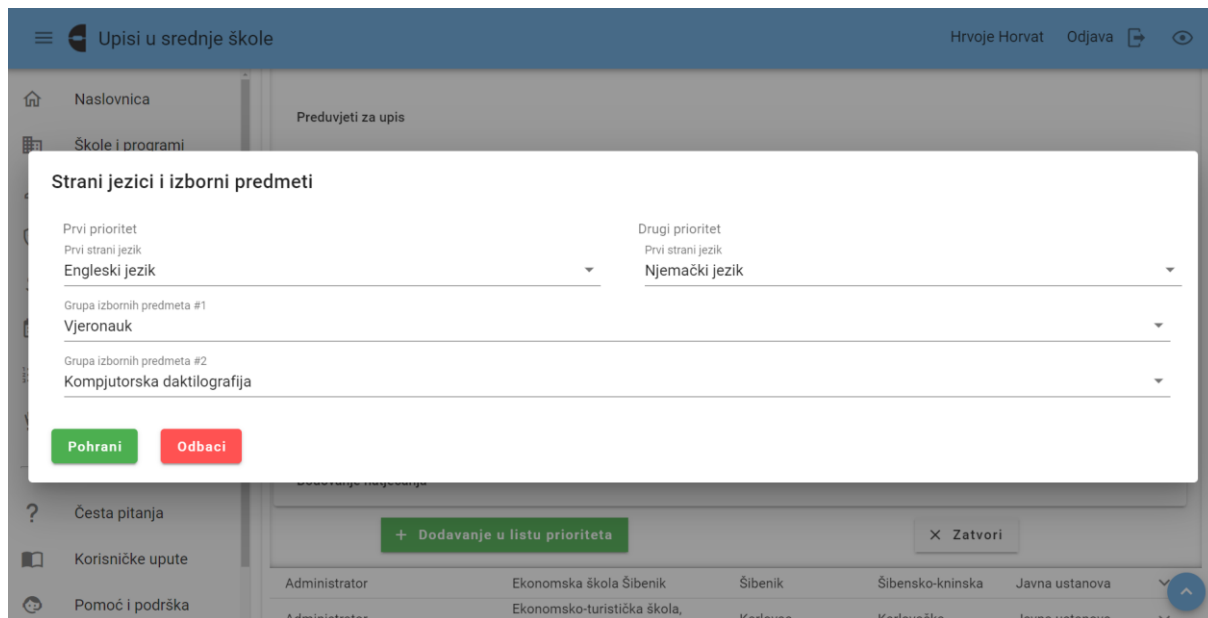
Upisi u srednje škole

Hrvoje Horvat Odjava

Naslovnica

Škole i programi

Preduvjeti za upis

Strani jezici i izborni predmeti

Prvi prioritet

Prvi strani jezik

Engleski jezik

Drugi prioritet

Prvi strani jezik

Njemački jezik

Grupa izbornih predmeta #1

Vjeronauk

Grupa izbornih predmeta #2

Kompjutorska daktilografija

Pohrani

Odbaci

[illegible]

Česta pitanja

Korisničke upute

Pomoć i podrška

+ Dodavanje u listu prioriteta

× Zatvori

| Administrator | Ekonomska škola Šibenik | Šibenik | Šibensko-kninska | Javna ustanova |
|---|---|---|---|---|
| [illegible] | Ekonomsko-turistička škola, | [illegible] | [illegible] | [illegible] |